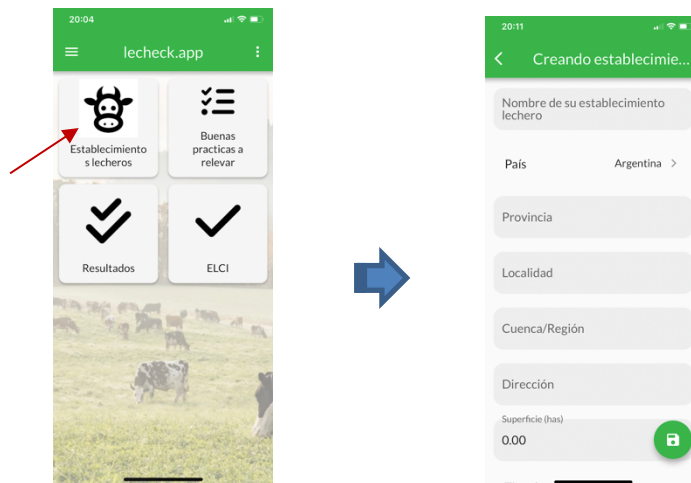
20:04

lecheck.app

Establecimientos lecheros

Buenas practicas a relevar

Resultados

ELCI

20:11

Creando establecimie...

Nombre de su establecimiento lechero

País Argentina

Provincia

Localidad

Cuenca/Región

Dirección

Superficie (has)

0.00